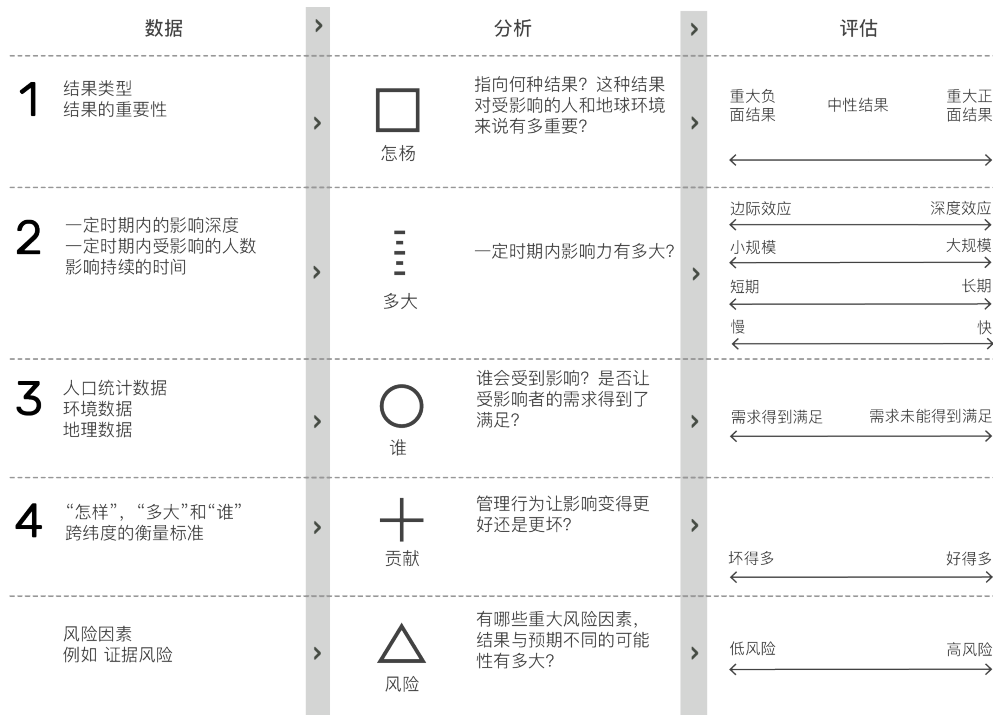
| 数据 | > | 分析 | | > | 评估 |
|---|---|---|---|---|---|
| 1 结果类型<br>结果的重要性 | > | 怎杨 | 指向何种结果？这种结果对受影响的人和地球环境来说有多重要？ | > | 重大负面结果　中性结果　重大正面结果 |
| 2 一定时期内的影响深度<br>一定时期内受影响的人数<br>影响持续的时间 | > | 多大 | 一定时期内影响力有多大？ | > | 边际效应　深度效应<br>小规模　大规模<br>短期　长期<br>慢　快 |
| 3 人口统计数据<br>环境数据<br>地理数据 | > | 谁 | 谁会受到影响？是否让受影响者的需求得到了满足？ | > | 需求得到满足　需求未能得到满足 |
| 4 “怎样”，“多大”和“谁”<br>跨纬度的衡量标准 | > | 贡献 | 管理行为让影响变得更好还是更坏？ | > | 坏得多　好得多 |
| 风险因素<br>例如 证据风险 | > | 风险 | 有哪些重大风险因素，结果与预期不同的可能性有多大？ | > | 低风险　高风险 |